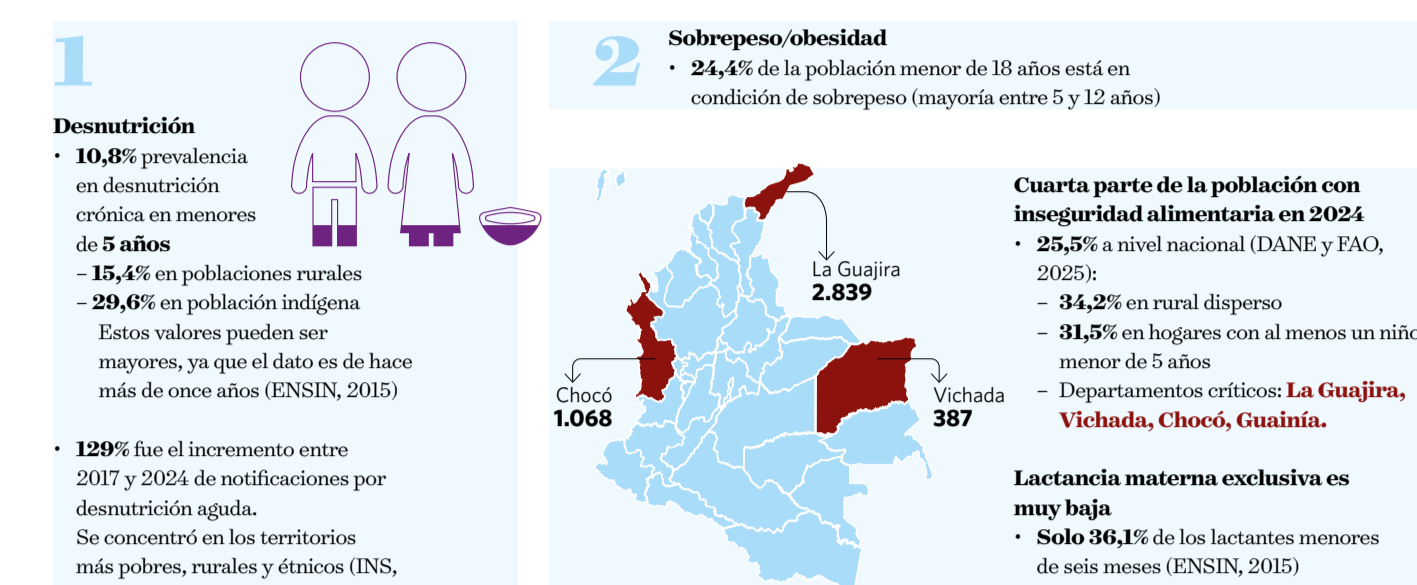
1

Desnutrición
• **10,8%** prevalencia en desnutrición crónica en menores de **5 años**
– **15,4%** en poblaciones rurales
– **29,6%** en población indígena
Estos valores pueden ser mayores, ya que el dato es de hace más de once años (ENSIN, 2015)

• **129%** fue el incremento entre 2017 y 2024 de notificaciones por desnutrición aguda.
Se concentró en los territorios más pobres, rurales y étnicos (INS,

2

Sobrepeso/obesidad
• **24,4%** de la población menor de 18 años está en condición de sobrepeso (mayoría entre 5 y 12 años)

La Guajira
2.839

Chocó
1.068

Vichada
387

Cuarta parte de la población con inseguridad alimentaria en 2024
• **25,5%** a nivel nacional (DANE y FAO, 2025):
– **34,2%** en rural disperso
– **31,5%** en hogares con al menos un niño menor de 5 años
– Departamentos críticos: **La Guajira, Vichada, Chocó, Guainía.**

Lactancia materna exclusiva es muy baja
• **Solo 36,1%** de los lactantes menores de seis meses (ENSIN, 2015)